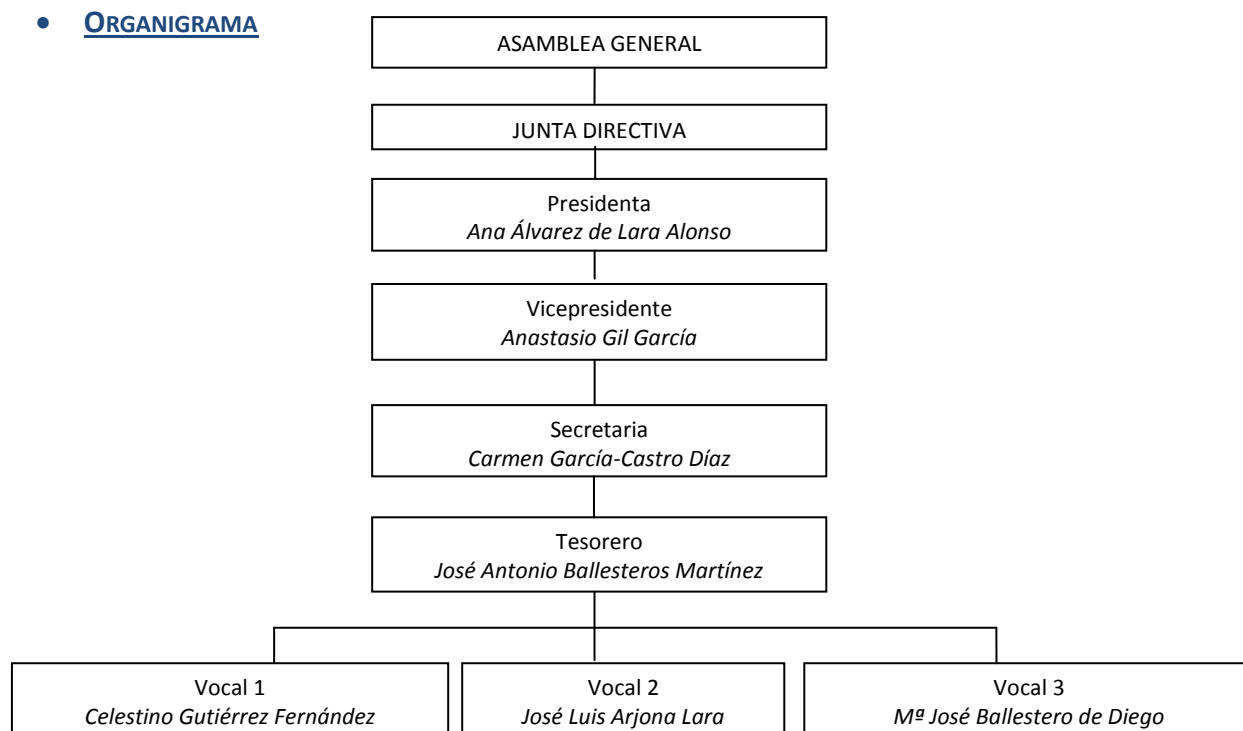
• ORGANIGRAMA

ASAMBLEA GENERAL

JUNTA DIRECTIVA

Presidenta
*Ana Álvarez de Lara Alonso*

Vicepresidente
*Anastasio Gil García*

Secretaria
*Carmen García-Castro Díaz*

Tesorero
*José Antonio Ballesteros Martínez*

Vocal 1
*Celestino Gutiérrez Fernández*

Vocal 2
*José Luis Arjona Lara*

Vocal 3
*Mª José Ballestero de Diego*